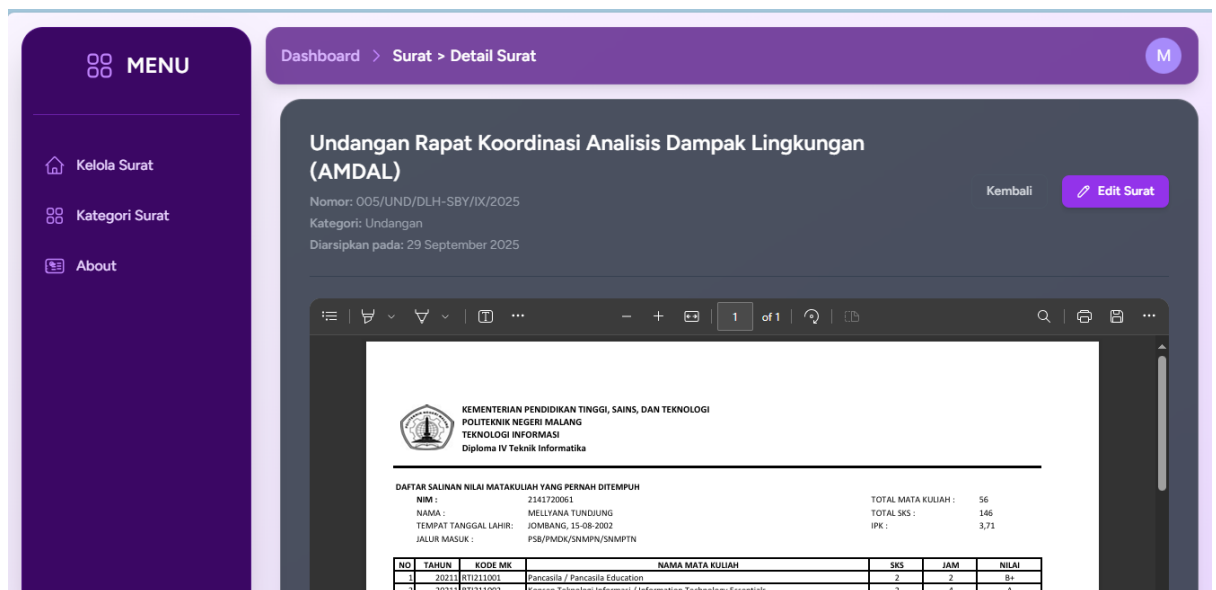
MENU

Kelola Surat

Kategori Surat

About

Dashboard > Surat > Detail Surat

M

Undangan Rapat Koordinasi Analisis Dampak Lingkungan (AMDAL)

Nomor: 005/UND/DLH-SBY/IX/2025

Kategori: Undangan

Diarsipkan pada: 29 September 2025

Kembali

Edit Surat

1 of 1

KEMENTERIAN PENDIDIKAN TINGGI, SAINS, DAN TEKNOLOGI
POLITEKNIK NEGERI MALANG
TEKNOLOGI INFORMASI
Diploma IV Teknik Informatika

DAFTAR SALINAN NILAI MATAKULIAH YANG PERNAH DITEMPUH

NIM : 2141720061
NAMA : MELLYANA TUNDJUNG
TEMPAT TANGGAL LAHIR: JOMBANG, 15-08-2002
JALUR MASUK : PSB/PMDK/SNMPN/SNMPTN

TOTAL MATA KULIAH : 56
TOTAL SKS : 146
IPK : 3,71

| NO | TAHUN | KODE MK | NAMA MATA KULIAH | SKS | JAM | NILAI |
|---|---|---|---|---|---|---|
| 1 | 20211 | RTI211001 | Pancasila / Pancasila Education | 2 | 2 | B+ |
| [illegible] | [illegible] | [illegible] | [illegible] | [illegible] | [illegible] | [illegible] |